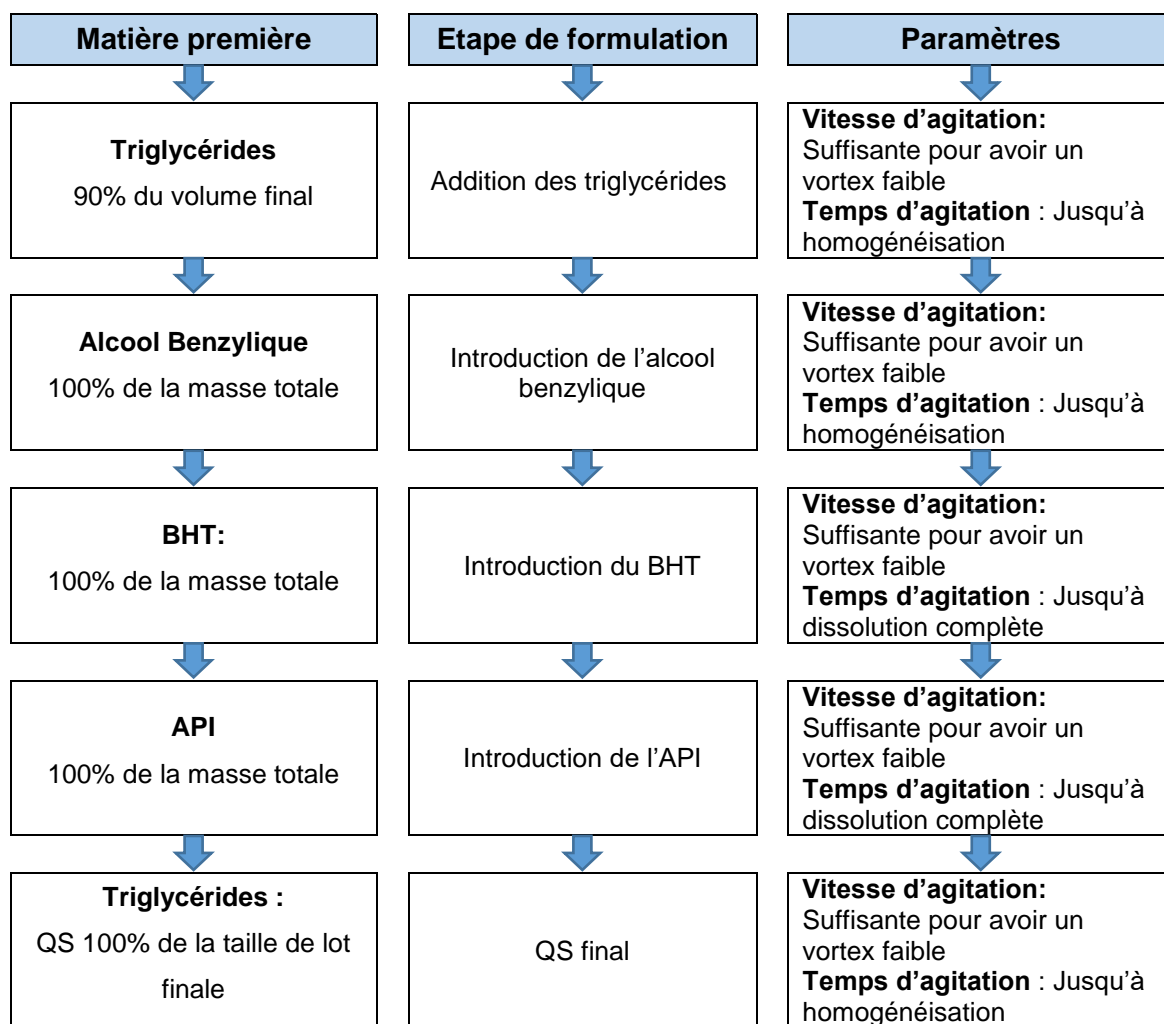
Matière première

Triglycérides
90% du volume final

Alcool Benzylique
100% de la masse totale

BHT:
100% de la masse totale

API
100% de la masse totale

Triglycérides :
QS 100% de la taille de lot finale

Etape de formulation

Addition des triglycérides

Introduction de l'alcool benzylique

Introduction du BHT

Introduction de l'API

QS final

Paramètres

Vitesse d'agitation: Suffisante pour avoir un vortex faible
Temps d'agitation : Jusqu'à homogénéisation

Vitesse d'agitation: Suffisante pour avoir un vortex faible
Temps d'agitation : Jusqu'à homogénéisation

Vitesse d'agitation: Suffisante pour avoir un vortex faible
Temps d'agitation : Jusqu'à dissolution complète

Vitesse d'agitation: Suffisante pour avoir un vortex faible
Temps d'agitation : Jusqu'à dissolution complète

Vitesse d'agitation: Suffisante pour avoir un vortex faible
Temps d'agitation : Jusqu'à homogénéisation